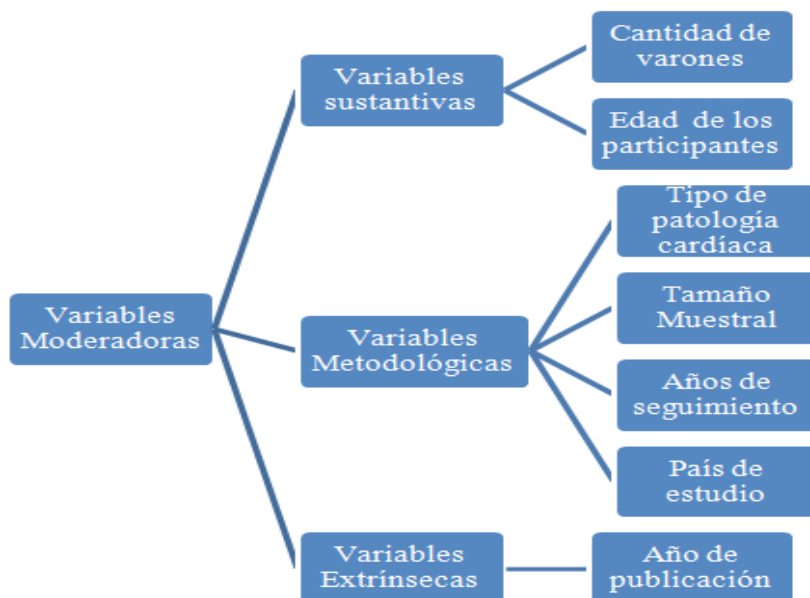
Variables Moderadoras

Variables sustantivas

Cantidad de varones

Edad de los participantes

Variables Metodológicas

Tipo de patología cardíaca

Tamaño Muestral

Años de seguimiento

País de estudio

Variables Extrínsecas

Año de publicación